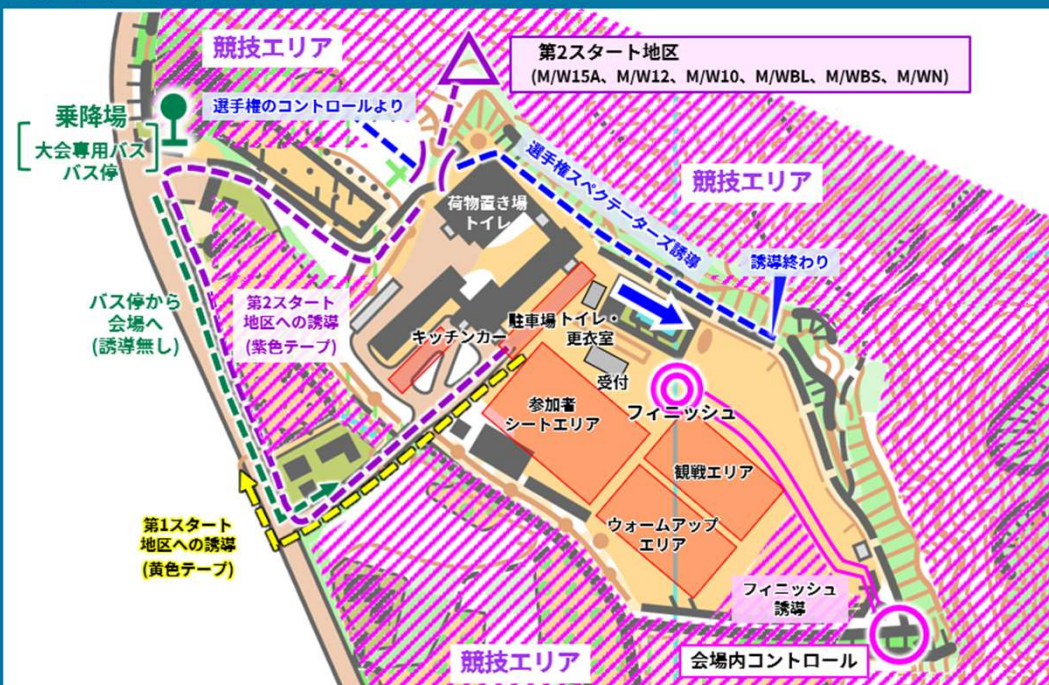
競技エリア

第2スタート地区
(M/W15A、M/W12、M/W10、M/WBL、M/WBS、M/WN)

乗降場
大会専用バス
バス停

選手権のコントロールより

選手権スペクテーターズ誘導

競技エリア

荷物置き場
トイレ

誘導終わり

バス停から
会場へ
(誘導無し)

第2スタート
地区への誘導
(紫色テープ)

キッチンカー

駐車場

トイレ・
更衣室

受付

参加者
シートエリア

フィニッシュ

観戦エリア

ウォームアップ
エリア

第1スタート
地区への誘導
(黄色テープ)

フィニッシュ
誘導

競技エリア

会場内コントロール